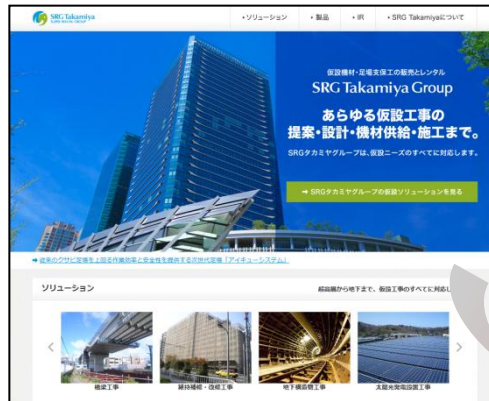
SRG Takamiya
SUPER RENTAL GROUP

• ソリューション • 製品 • IR • SRG Takamiyaについて

仮設機材・足場支保工の販売とレンタル
SRG Takamiya Group

あらゆる仮設工事の
提案・設計・機材供給・施工まで。

SRGタカミヤグループは、仮設ニーズのすべてに対応します。

→ SRGタカミヤグループの仮設ソリューションを見る

→ 従来のクサビ足場を上回る作業効率と安全性を提供する次世代足場「アイチューシステム」

ソリューション

超高層から地下まで、仮設工事のすべてに対応し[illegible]

橋梁工事
維持補修・改修工事
地下構造物工事
太陽光発電設置工事